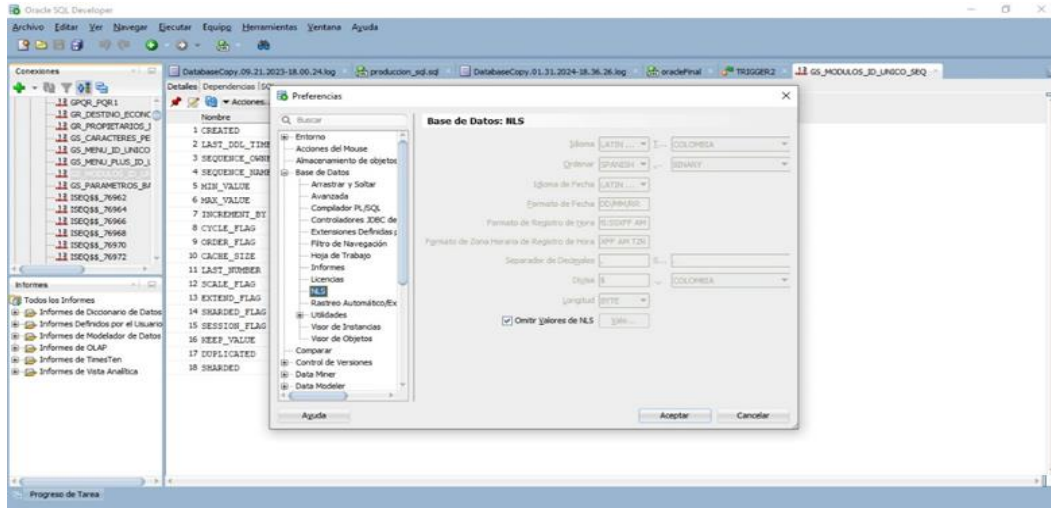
Oracle SQL Developer

Archivo Editar Ver Navegar Ejecutar Equipo Herramientas Ventana Ayuda

Conexiones

GPQR_PQR1
GR_DESTINO_ECONO
GR_PROPIETARIOS_I
GS_CARACTERES_PE
GS_MENU_ID_UNICO
GS_MENU_PLUS_ID_L
GS_MODULOS_ID_U
GS_PARAMETROS_B
ISEQ$$_76962
ISEQ$$_76964
ISEQ$$_76966
ISEQ$$_76968
ISEQ$$_76970
ISEQ$$_76972

Informes

Todos los Informes
Informes de Diccionario de Datos
Informes Definidos por el Usuario
Informes de Modelador de Datos
Informes de OLAP
Informes de TimesTen
Informes de Vista Analítica

DatabaseCopy.09.21.2023-18.00.24.log | produccion_sql.sql | DatabaseCopy.01.31.2024-18.36.26.log | oracleFinal | TRIGGER2 | GS_MODULOS_ID_UNICO_SEQ

Detalles Dependencias SQL

Acciones...

Nombre
1 CREATED
2 LAST_DDL_TIME
3 SEQUENCE_OWNE
4 SEQUENCE_NAME
5 MIN_VALUE
6 MAX_VALUE
7 INCREMENT_BY
8 CYCLE_FLAG
9 ORDER_FLAG
10 CACHE_SIZE
11 LAST_NUMBER
12 SCALE_FLAG
13 EXTEND_FLAG
14 SHARDED_FLAG
15 SESSION_FLAG
16 KEEP_VALUE
17 DUPLICATED
18 SHARDED

Preferencias

Buscar

Entorno
Acciones del Mouse
Almacenamiento de objetos
Base de Datos
Arrastrar y Soltar
Avanzada
Compilador PL/SQL
Controladores JDBC de
Extensiones Definidas
Filtro de Navegación
Hoja de Trabajo
Informes
Licencias
NLS
Rastreo Automático/Ex
Utilidades
Visor de Instancias
Visor de Objetos
Comparar
Control de Versiones
Data Miner
Data Modeler

Base de Datos: NLS

Idioma LATIN ... T... COLOMBIA
Ordenar SPANISH ... BINARY
Idioma de Fecha LATIN ...
Formato de Fecha DD/MM/RR
Formato de Registro de Hora HH:MI:SSXFF AM
Formato de Zona Horaria de Registro de Hora XFF AM TZR
Separador de Decimales , G... .
Divisa $ ... COLOMBIA
Longitud BYTE
Omitir Valores de NLS Valo...

Ayuda
Aceptar
Cancelar

Progreso de Tarea